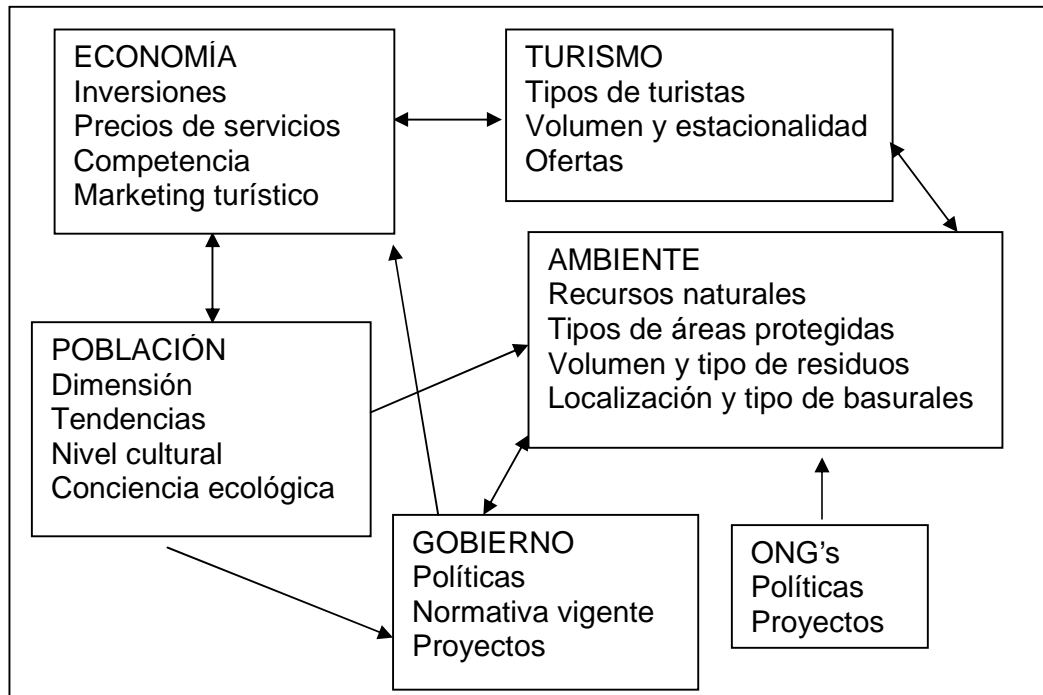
ECONOMÍA
Inversiones
Precios de servicios
Competencia
Marketing turístico

TURISMO
Tipos de turistas
Volumen y estacionalidad
Ofertas

AMBIENTE
Recursos naturales
Tipos de áreas protegidas
Volumen y tipo de residuos
Localización y tipo de basurales

POBLACIÓN
Dimensión
Tendencias
Nivel cultural
Conciencia ecológica

GOBIERNO
Políticas
Normativa vigente
Proyectos

ONG's
Políticas
Proyectos